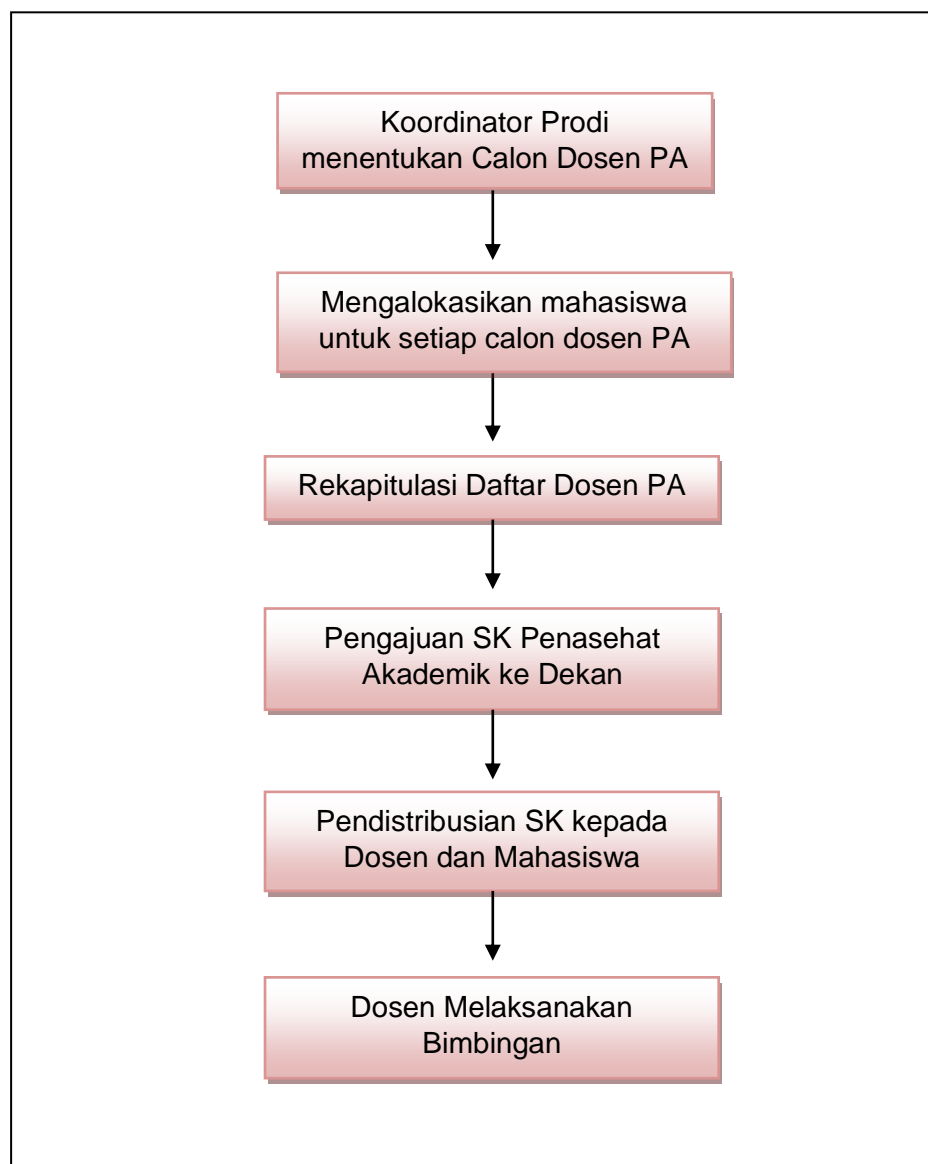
Koordinator Prodi menentukan Calon Dosen PA

Mengalokasikan mahasiswa untuk setiap calon dosen PA

Rekapitulasi Daftar Dosen PA

Pengajuan SK Penasehat Akademik ke Dekan

Pendistribusian SK kepada Dosen dan Mahasiswa

Dosen Melaksanakan Bimbingan